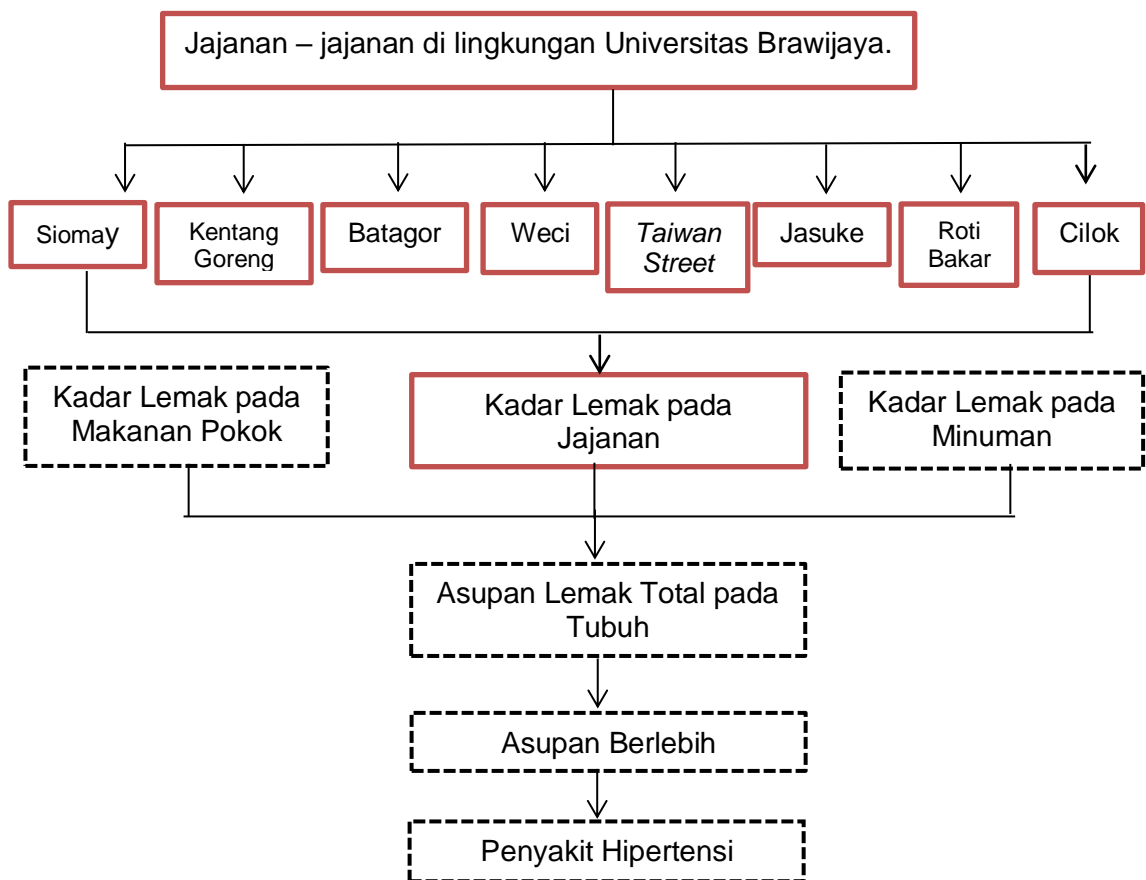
Jajanan – jajanan di lingkungan Universitas Brawijaya.

Siomay

Kentang Goreng

Batagor

Weci

*Taiwan Street*

Jasuke

Roti Bakar

Cilok

Kadar Lemak pada Makanan Pokok

Kadar Lemak pada Jajanan

Kadar Lemak pada Minuman

Asupan Lemak Total pada Tubuh

Asupan Berlebih

Penyakit Hipertensi